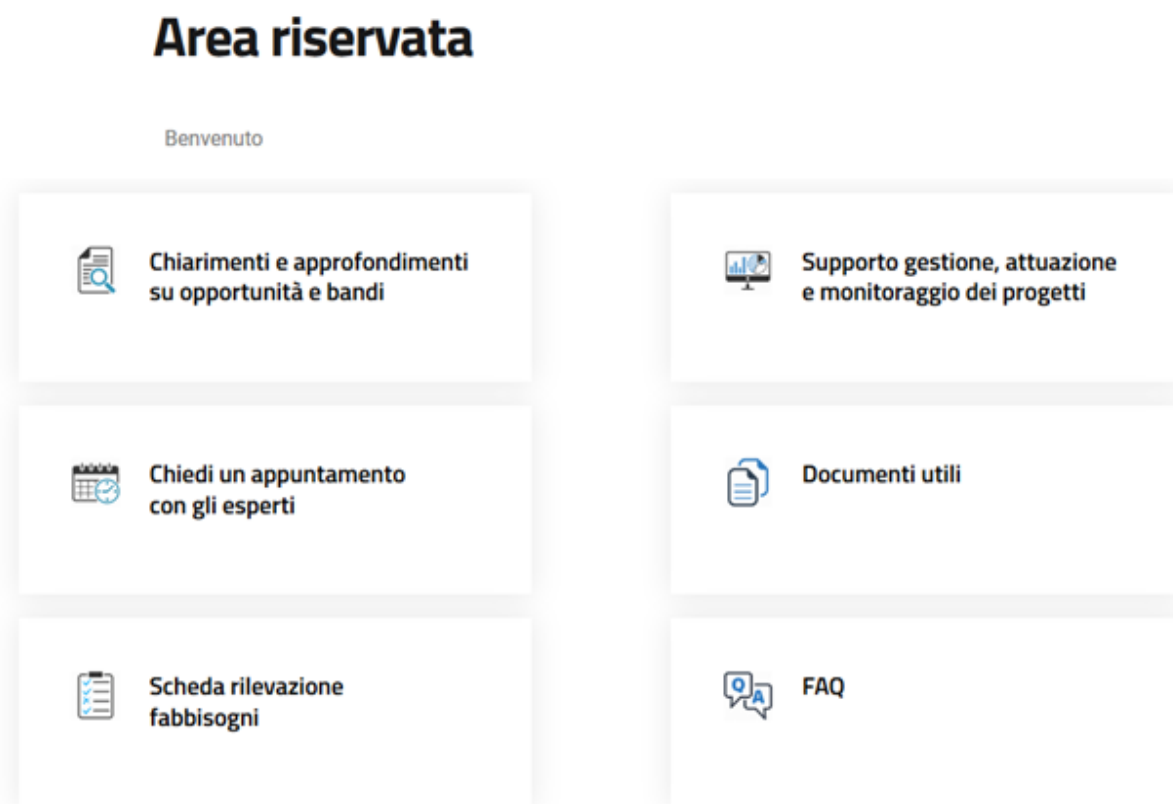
Area riservata

Benvenuto

Chiarimenti e approfondimenti su opportunità e bandi

Supporto gestione, attuazione e monitoraggio dei progetti

Chiedi un appuntamento con gli esperti

Documenti utili

Scheda rilevazione fabbisogni

Q A

FAQ